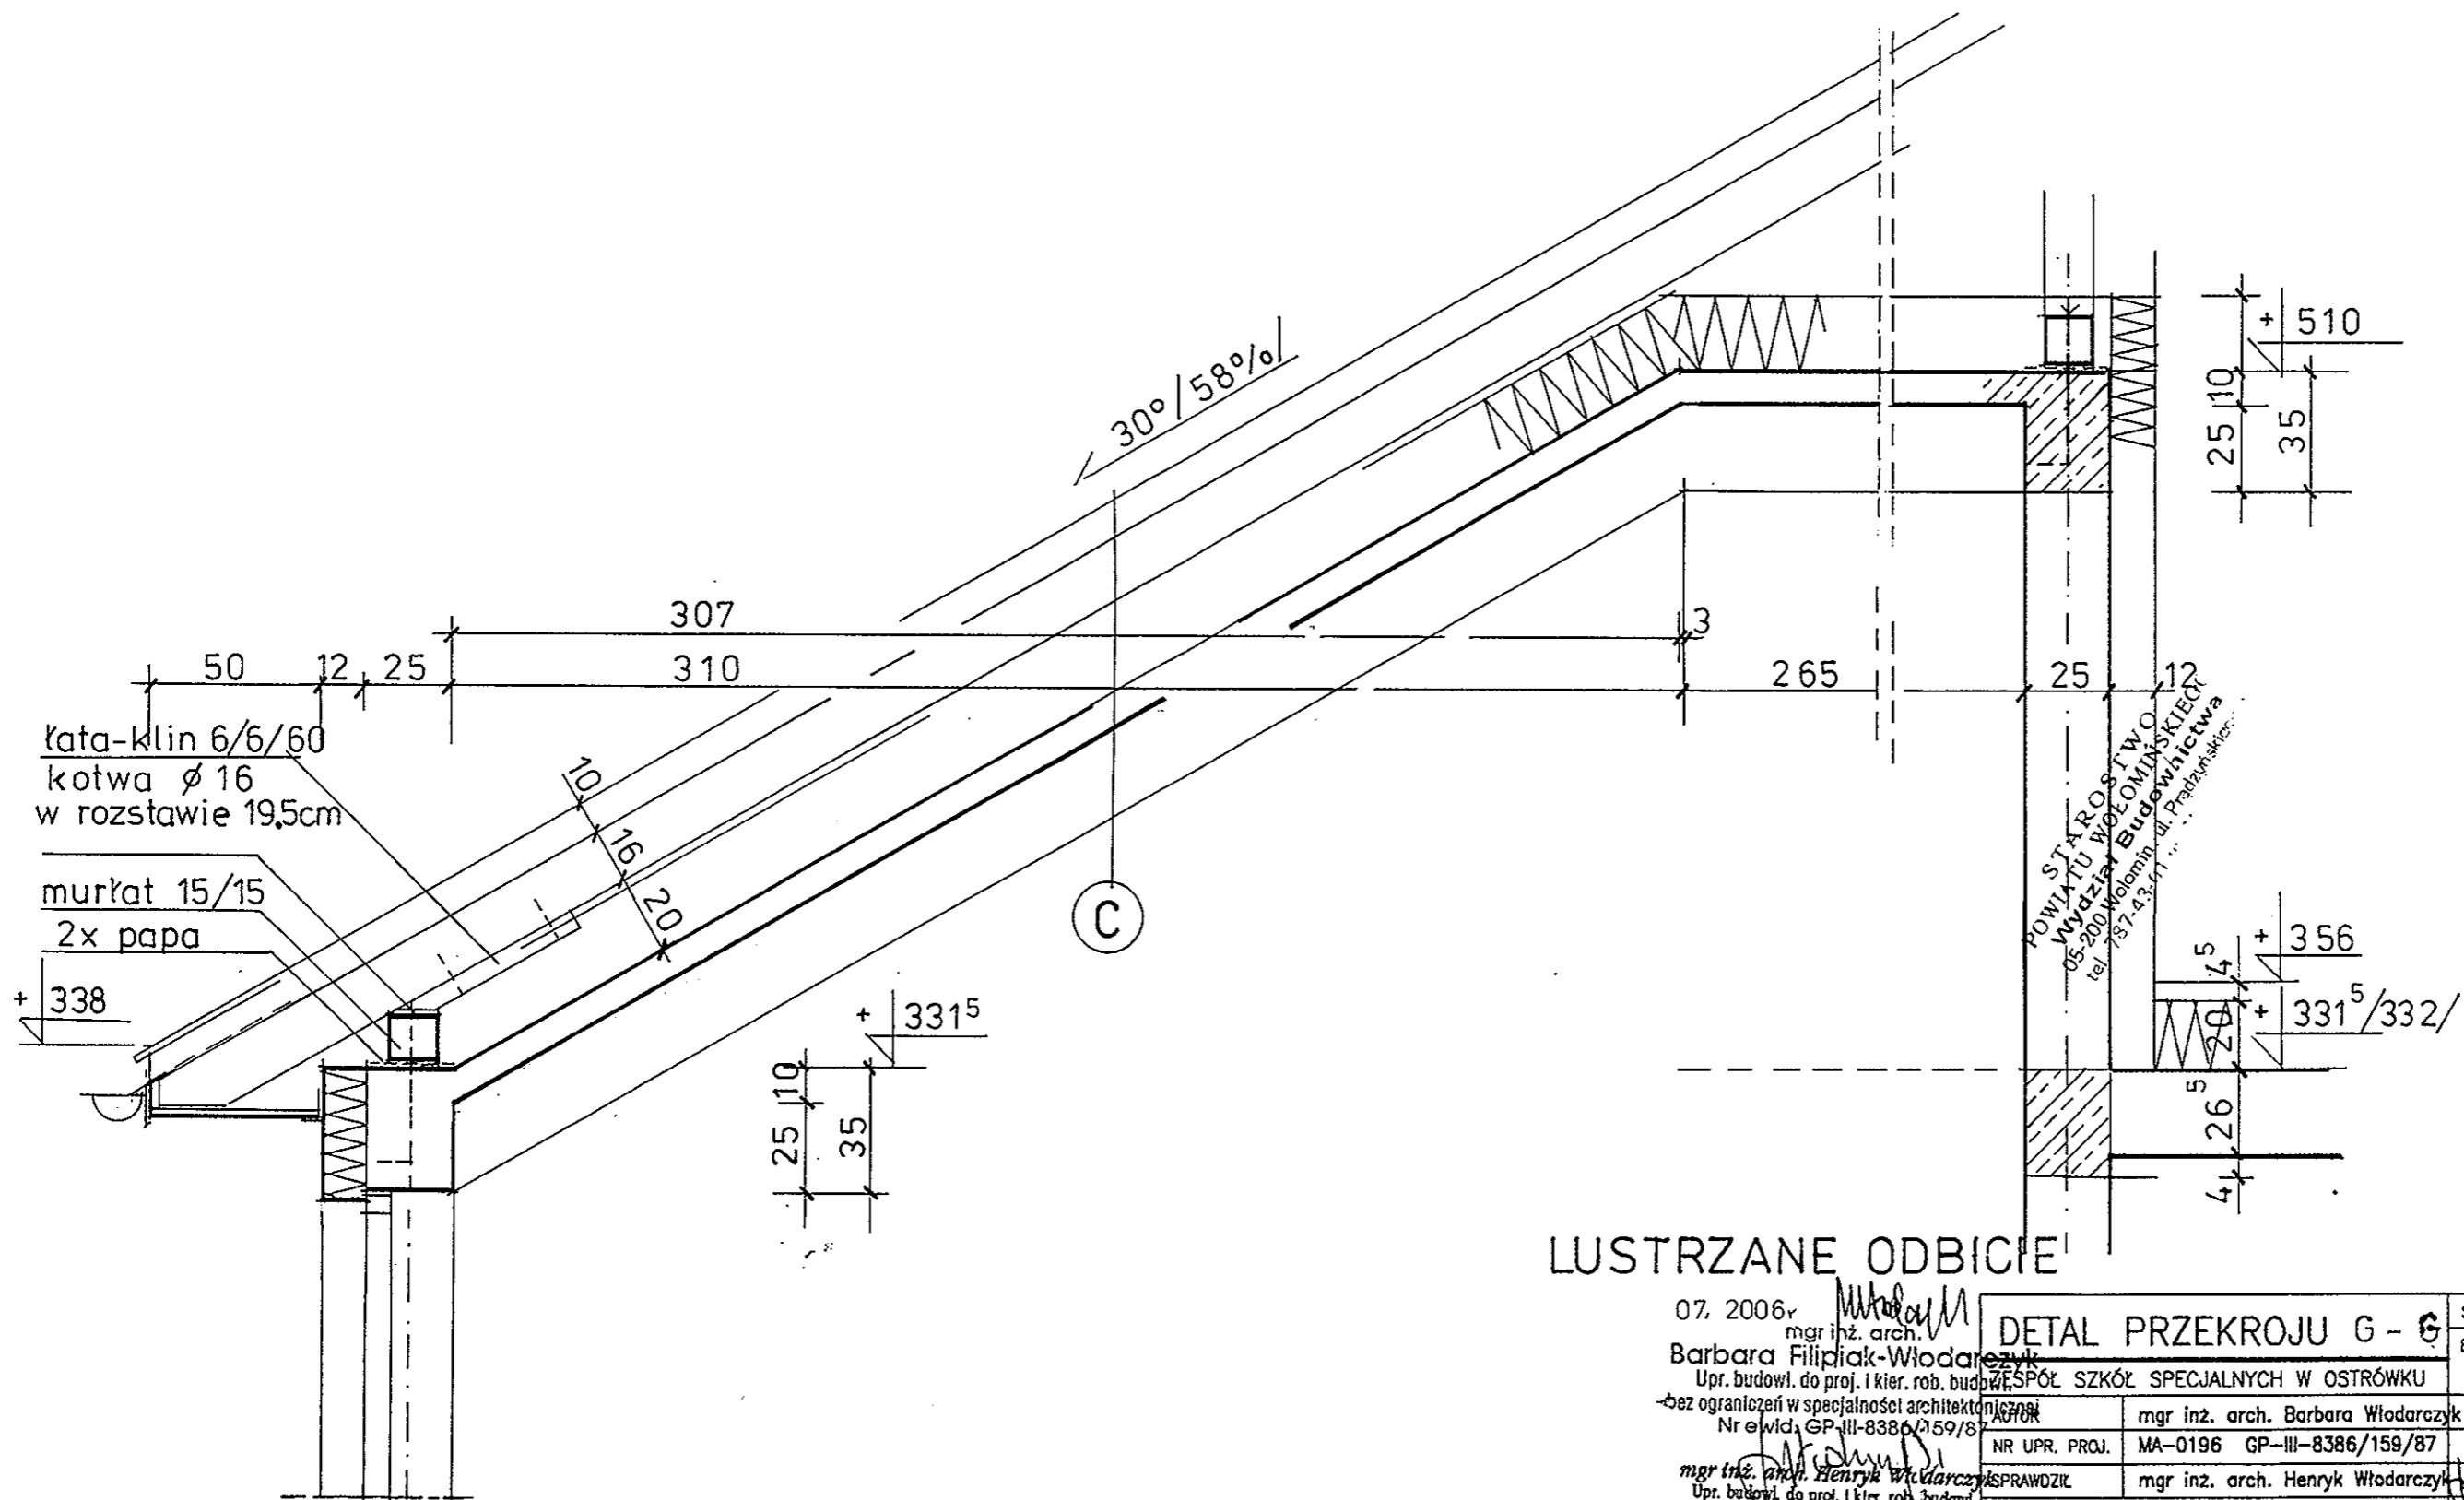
30° / 58%

+ 510

25 10

35

307

3

50 12 25 310

265

25 12

łata-klin 6/6/60
kotwa ø 16
w rozstawie 19,5cm

10

16

20

murłat 15/15
2x papa

+ 338

C

+ $331^5$

25 10

35

STAROSTWO
POWIATU WOŁOMIŃSKIEGO
Wydział Budownictwa
05-200 Wołomin, ul. Prądzyńskiego
tel. 787-43-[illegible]

+ 356

5
4

+ $331^5$/332/

20

$26^5$

4

LUSTRZANE ODBICIE

07. 2006r

mgr inż. arch.
Barbara Filipiak-Włodarczyk
Upr. budowl. do proj. i kier. rob. budowl.
bez ograniczeń w specjalności architektonicznej
Nr ewid. GP-III-8386/159/87

mgr inż. arch. Henryk Włodarczyk
Upr. budowl. do proj. i kier. rob. budowl.

| DETAL PRZEKROJU G - G | |
|---|---|
| ZESPÓŁ SZKÓŁ SPECJALNYCH W OSTRÓWKU | |
| AUTOR | mgr inż. arch. Barbara Włodarczyk |
| NR UPR. PROJ. | MA-0196 GP-III-8386/159/87 |
| SPRAWDZIŁ | mgr inż. arch. Henryk Włodarczyk |